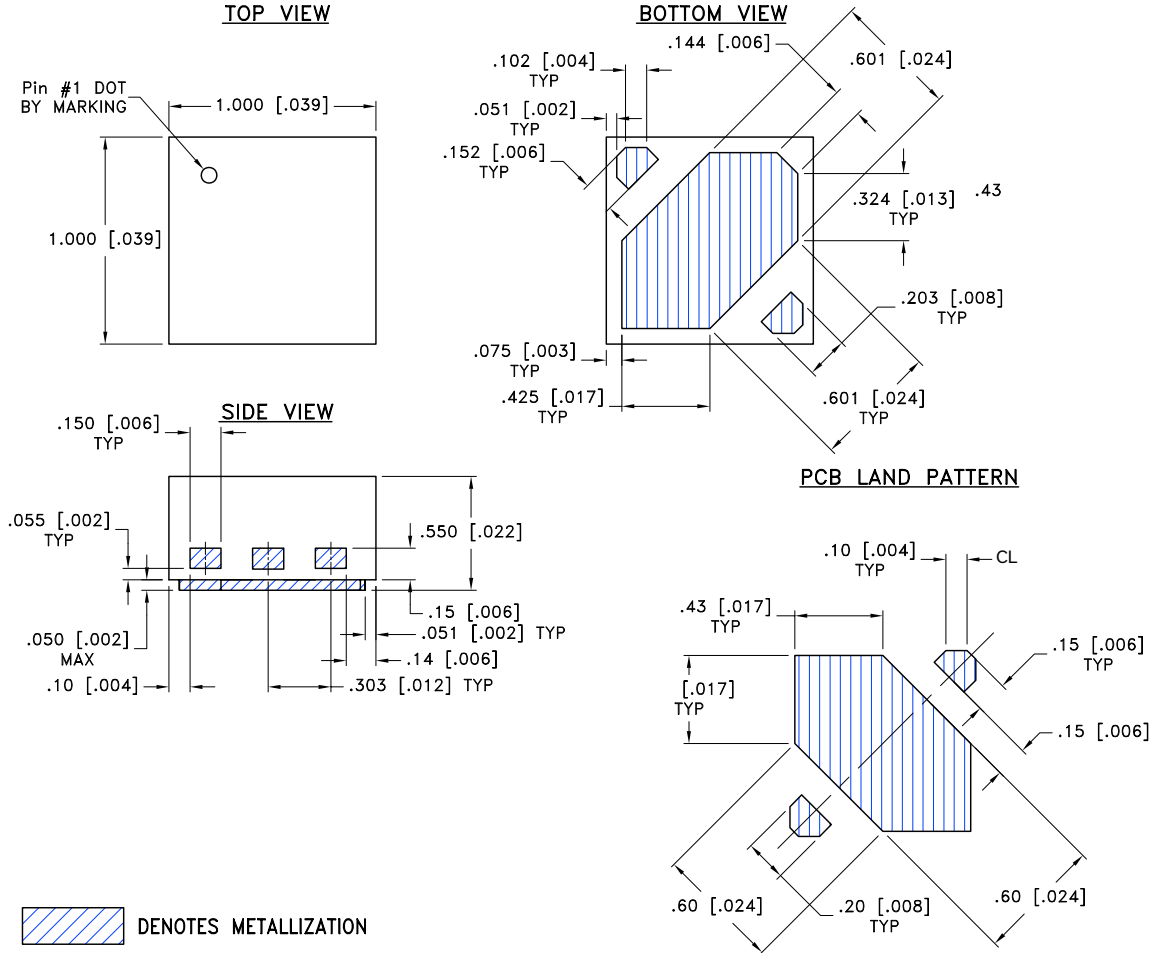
TOP VIEW

Pin #1 DOT BY MARKING

1.000 [.039]

1.000 [.039]

BOTTOM VIEW

.102 [.004] TYP

.144 [.006]

.601 [.024]

.051 [.002] TYP

.152 [.006] TYP

.324 [.013] TYP

.43

.203 [.008] TYP

.075 [.003] TYP

.425 [.017] TYP

.601 [.024] TYP

SIDE VIEW

.150 [.006] TYP

.055 [.002] TYP

.550 [.022]

.15 [.006]

.051 [.002] TYP

.050 [.002] MAX

.14 [.006]

.10 [.004]

.303 [.012] TYP

PCB LAND PATTERN

.10 [.004] TYP

CL

.43 [.017] TYP

.15 [.006] TYP

[.017] TYP

.15 [.006]

.60 [.024]

.20 [.008] TYP

.60 [.024]

DENOTES METALLIZATION